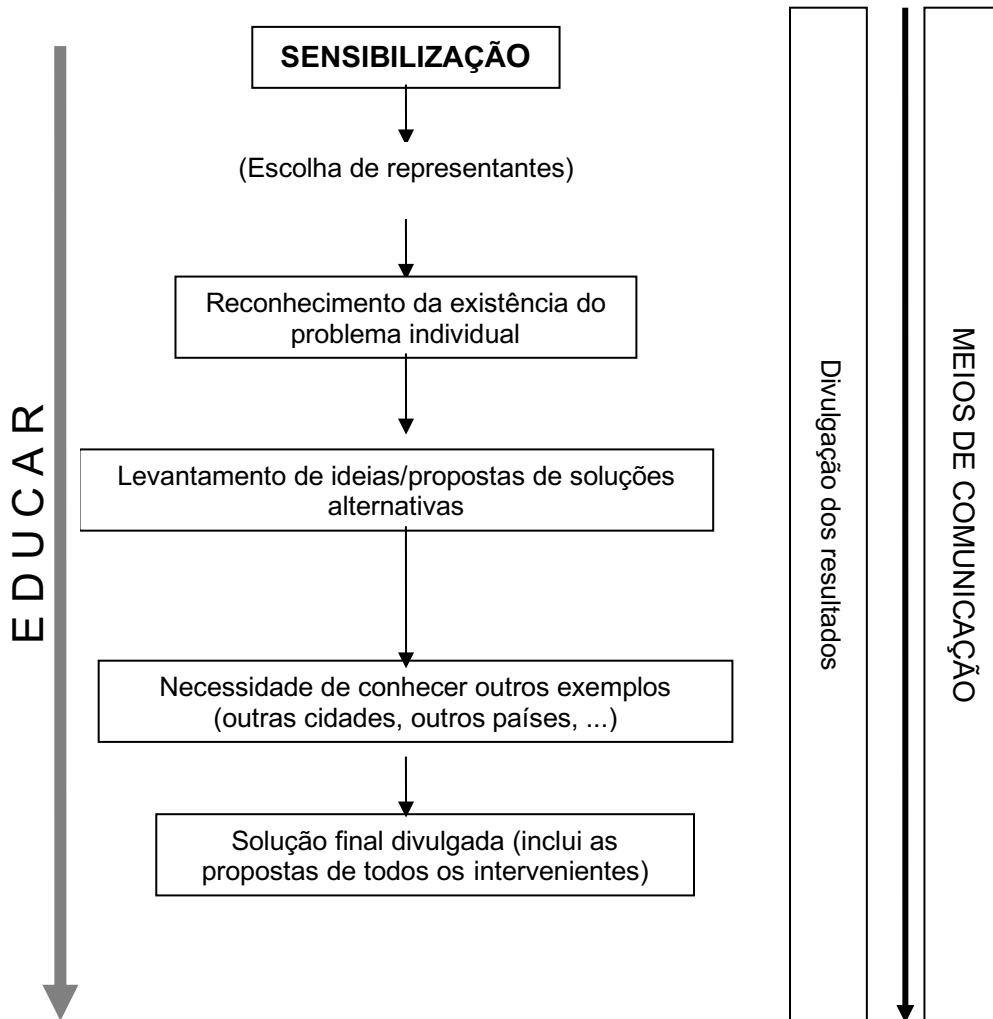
E D U C A R

SENSIBILIZAÇÃO

(Escolha de representantes)

Reconhecimento da existência do problema individual

Levantamento de ideias/propostas de soluções alternativas

Necessidade de conhecer outros exemplos (outras cidades, outros países, ...)

Solução final divulgada (inclui as propostas de todos os intervenientes)

Divulgação dos resultados

MEIOS DE COMUNICAÇÃO